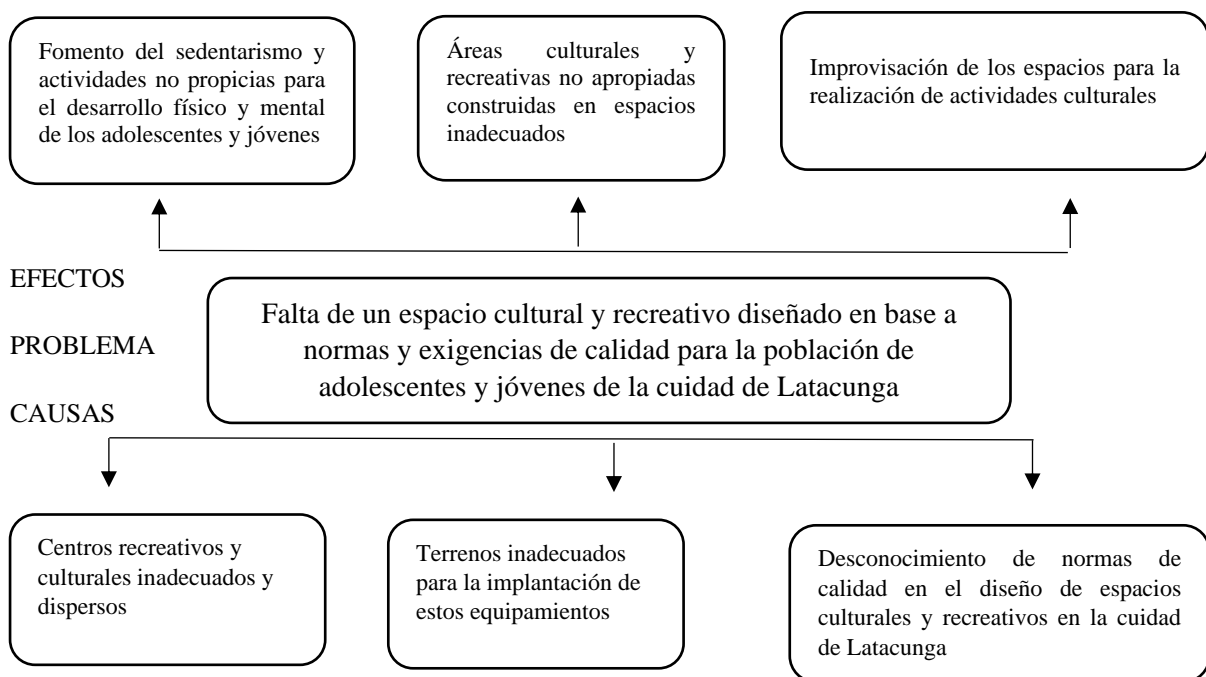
Fomento del sedentarismo y actividades no propicias para el desarrollo físico y mental de los adolescentes y jóvenes

Áreas culturales y recreativas no apropiadas construidas en espacios inadecuados

Improvisación de los espacios para la realización de actividades culturales

EFECTOS

PROBLEMA

CAUSAS

Falta de un espacio cultural y recreativo diseñado en base a normas y exigencias de calidad para la población de adolescentes y jóvenes de la cuidad de Latacunga

Centros recreativos y culturales inadecuados y dispersos

Terrenos inadecuados para la implantación de estos equipamientos

Desconocimiento de normas de calidad en el diseño de espacios culturales y recreativos en la cuidad de Latacunga